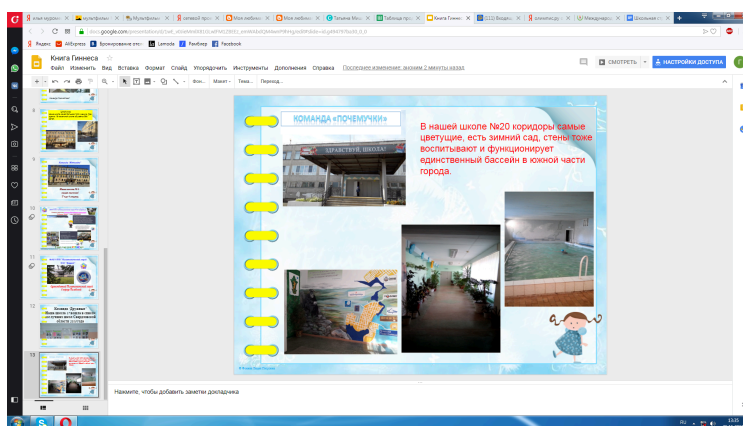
Книга Гиннеса

Файл Изменить Вид Вставка Формат Слайд Упорядочить Инструменты Дополнения Справка Последнее изменение: аноним 2 минуты назад

СМОТРЕТЬ НАСТРОЙКИ ДОСТУПА

Фон... Макет Тема... Переход...

Яндекс AliExpress Бронирование отел Lamoda Facebook

КОМАНДА «ПОЧЕМУЧКИ»

ЗДРАВСТВУЙ, ШКОЛА!

В нашей школе №20 коридоры самые цветущие, есть зимний сад, стены тоже воспитывают и функционирует единственный бассейн в южной части города.

Нажмите, чтобы добавить заметки докладчика